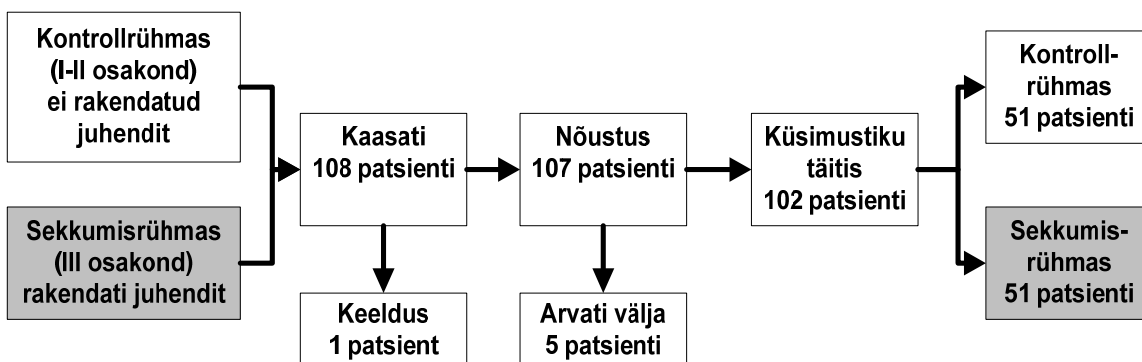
Kontrollrühmas (I-II osakond) ei rakendatud juhendit

Sekkumisrühmas (III osakond) rakendati juhendit

Kaasati 108 patsienti

Keeldus 1 patsient

Nõustus 107 patsienti

Arvati välja 5 patsienti

Küsimustiku täitis 102 patsienti

Kontroll-rühmas 51 patsienti

Sekkumis-rühmas 51 patsienti